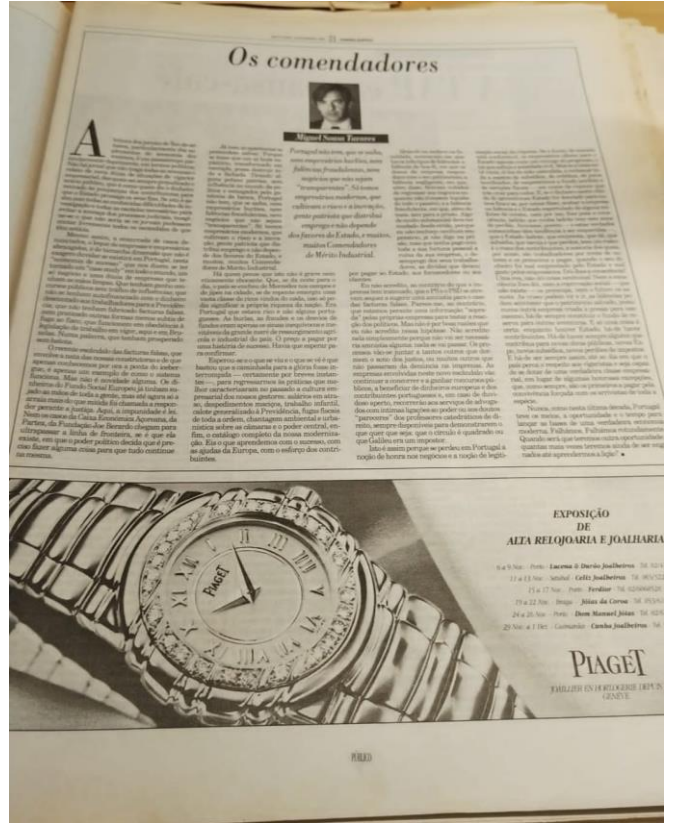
Os comendadores

Miguel Sousa Tavares

Portugal não tem, que se saiba, nem empresários bandidos, nem falências fraudulentas, nem negócios que não sejam "transparentes". Só temos empresários modernos, que cultivam o risco e a inovação, gente patriótica que distribui emprego e não depende dos favores do Estado, e muitos, muitos Comendadores de Mérito Industrial.

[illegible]

EXPOSIÇÃO
DE
ALTA RELOJOARIA E JOALHARIA

6 a 9 Nov. · Porto · Lucena & Durão Joalheiros · Tel. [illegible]
11 a 13 Nov. · Setúbal · Celti Joalheiros · Tel. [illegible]
15 a 17 Nov. · Porto · Ferdiar · Tel. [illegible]
19 a 22 Nov. · Braga · Jóias da Coroa · Tel. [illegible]
24 a 26 Nov. · Porto · Dom Manuel Jóias · Tel. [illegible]
29 Nov. a 1 Dez. · Guimarães · Cunha Joalheiros · Tel. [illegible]

PIAGET
JOAILLIER EN HORLOGERIE DEPUIS 1874
GENÈVE

PIAGET

PÚBLICO